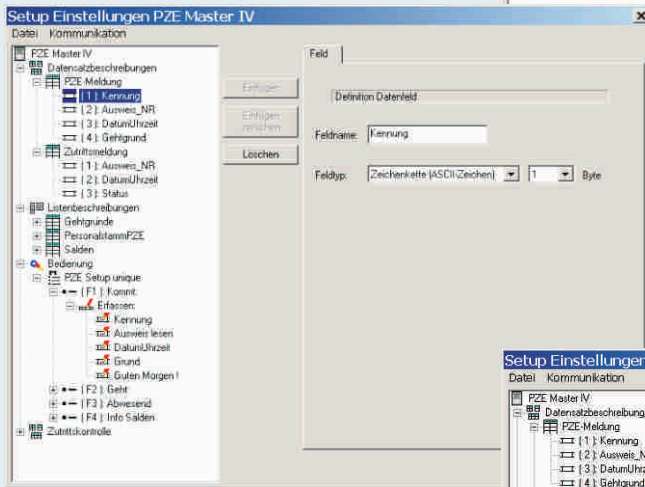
Setup Einstellungen PZE Master IV
×
Datei Kommunikation

PZE Master IV
Datensatzbeschreibungen
PZE-Meldung
( 1 ): Kennung
( 2 ): Ausweis_NR
( 3 ): DatumUhrzeit
( 4 ): Gehtgrund
Zutrittsmeldung
( 1 ): Ausweis_NR
( 2 ): DatumUhrzeit
( 3 ): Status
Listenbeschreibungen
Gehtgründe
PersonalstammPZE
Salden
Bedienung
PZE Setup unique
( F1 ): Kommt
Erfassen:
Kennung
Ausweis lesen
DatumUhrzeit
Grund
Guten Morgen !
( F2 ): Geht
( F3 ): Abwesend
( F4 ): Info Salden
Zutrittskontrolle

Einfügen
Einfügen zwischen
Löschen

Feld

Definition Datenfeld

Feldname: Kennung

Feldtyp: Zeichenkette (ASCII-Zeichen) 1 Byte

Setup Einstellungen
Datei Kommunikation
PZE Master IV
Datensatzbeschreibung
PZE-Meldung
( 1 ): Kennung
( 2 ): Ausweis_N
( 3 ): DatumUhrz
( 4 ): Gehtgrund